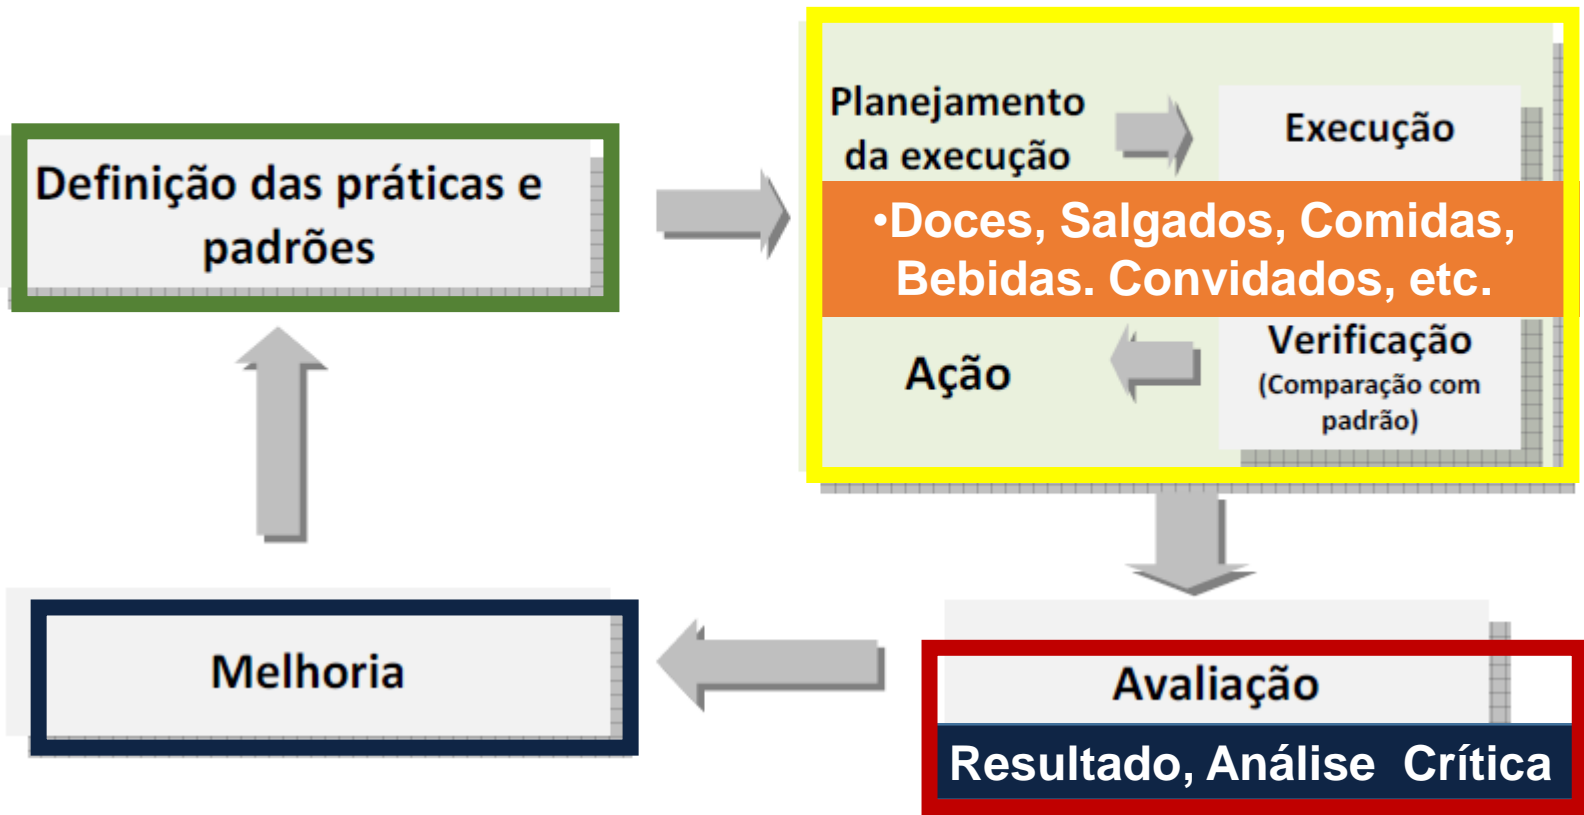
Definição das práticas e padrões

Planejamento da execução

Execução

•Doces, Salgados, Comidas, Bebidas. Convidados, etc.

Ação

Verificação (Comparação com padrão)

Melhoria

Avaliação

Resultado, Análise Crítica